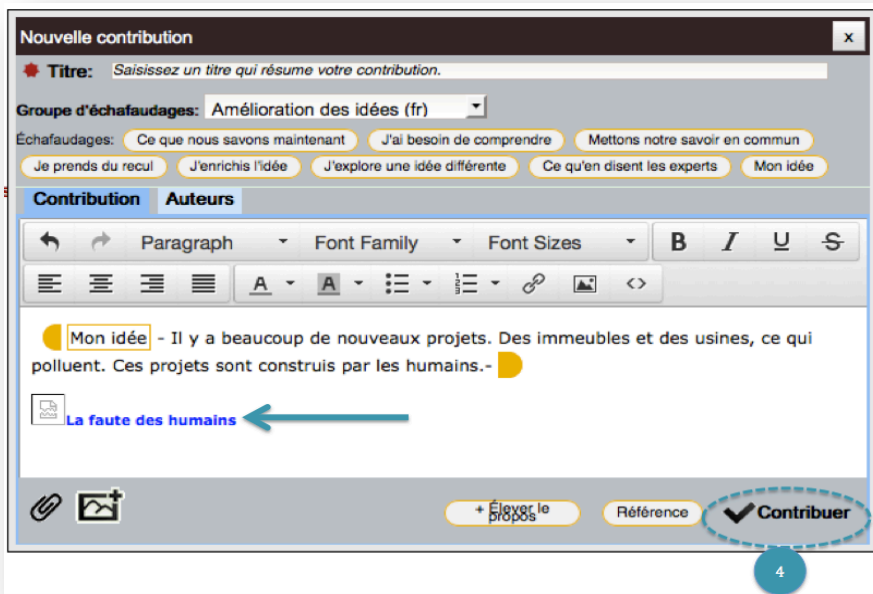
Nouvelle contribution

x

Titre: Saisissez un titre qui résume votre contribution.

Groupe d'échafaudages: Amélioration des idées (fr)

Échafaudages: Ce que nous savons maintenant | J'ai besoin de comprendre | Mettons notre savoir en commun | Je prends du recul | J'enrichis l'idée | J'explore une idée différente | Ce qu'en disent les experts | Mon idée

Contribution | Auteurs

Paragraph | Font Family | Font Sizes | B | I | U | S

A | A

Mon idée - Il y a beaucoup de nouveaux projets. Des immeubles et des usines, ce qui polluent. Ces projets sont construis par les humains.-

La faute des humains

+ Élever le propos | Référence | Contribuer

4